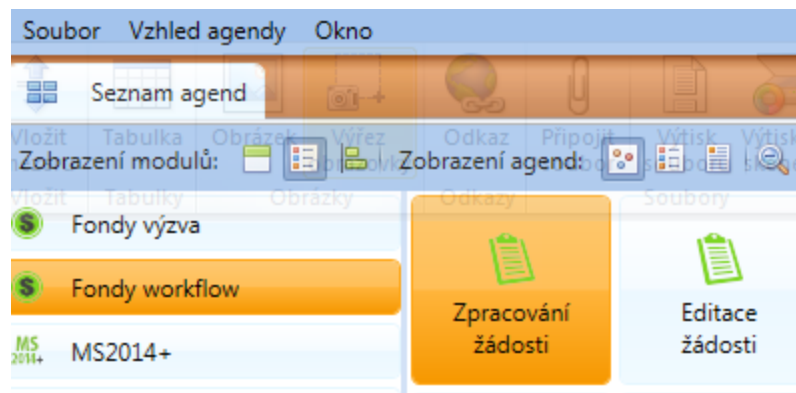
Soubor Vzhled agendy Okno

Seznam agend

Vložit Tabulka Obrázek Výřez Odkaz Připojit Výtisk Výtisk

Zobrazení modulů: Zobrazení agend:

Vložit Tabulky Obrázky Odkazy Soubory

Fondy výzva

Fondy workflow

MS 2014+ MS2014+

Zpracování žádosti

Editace žádosti